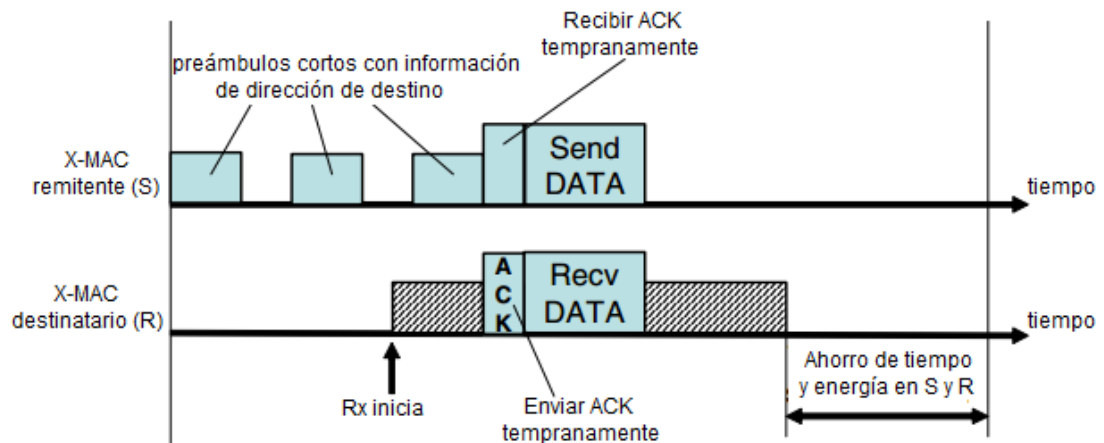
Recibir ACK tempranamente

preámbulos cortos con información de dirección de destino

X-MAC remitente (S)

Send DATA

tiempo

X-MAC destinatario (R)

A C K

Recv DATA

tiempo

Rx inicia

Enviar ACK tempranamente

Ahorro de tiempo y energía en S y R